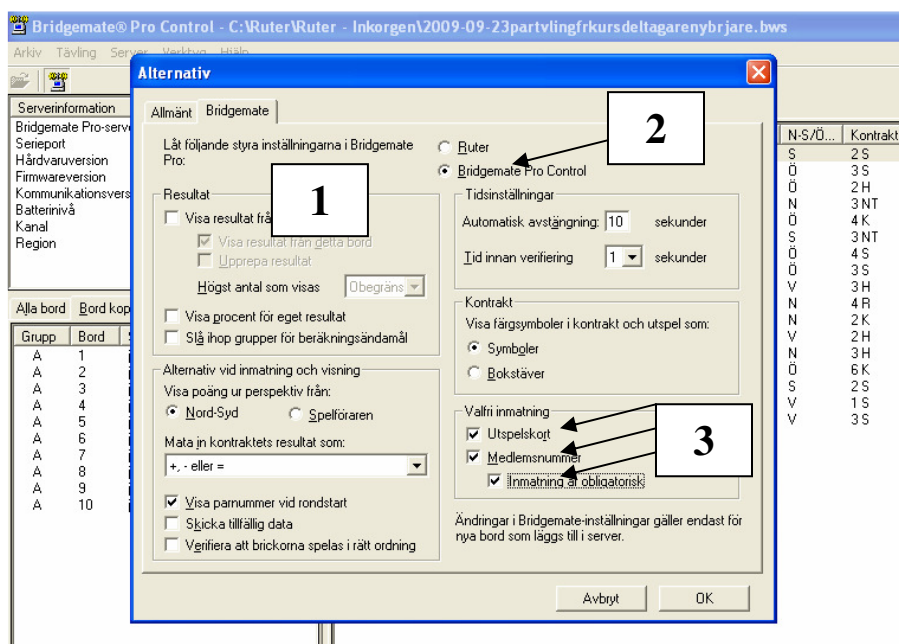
Bridgemate® Pro Control - C:\Ruter\Ruter - Inkorgen\2009-09-23partvlingfrkursdeltagarenybrjare.bws

Arkiv Tävling Server Verktyg Hjälp

Serverinformation
Bridgemate Pro-serv
Serieport
Hårdvaruversion
Firmwareversion
Kommunikationsvers
Batterinivå
Kanal
Region

Alla bord Bord kop

| Grupp | Bord |
|---|---|
| A | 1 |
| A | 2 |
| A | 3 |
| A | 4 |
| A | 5 |
| A | 6 |
| A | 7 |
| A | 8 |
| A | 9 |
| A | 10 |

| N-S/Ö... | Kontrakt |
|---|---|
| S | 2 S |
| Ö | 3 S |
| Ö | 2 H |
| N | 3 NT |
| Ö | 4 K |
| S | 3 NT |
| Ö | 4 S |
| Ö | 3 S |
| V | 3 H |
| N | 4 R |
| N | 2 K |
| V | 2 H |
| N | 3 H |
| Ö | 6 K |
| S | 2 S |
| V | 1 S |
| V | 3 S |

Alternativ

Allmänt Bridgemate

Låt följande styra inställningarna i Bridgemate Pro:

Ruter
Bridgemate Pro Control

2

1

Resultat
Visa resultat frå
Visa resultat från detta bord
Upprepa resultat
Högst antal som visas Obegräns
Visa procent för eget resultat
Slå ihop grupper för beräkningsändamål

Tidsinställningar
Automatisk avstängning: 10 sekunder
Tid innan verifiering 1 sekunder

Kontrakt
Visa färgsymboler i kontrakt och utspel som:
Symboler
Bokstäver

Alternativ vid inmatning och visning
Visa poäng ur perspektiv från:
Nord-Syd
Spelföraren
Mata in kontraktets resultat som:
+, - eller =

Visa parnummer vid rondstart
Skicka tillfällig data
Verifiera att brickorna spelas i rätt ordning

Valfri inmatning
Utspelskort
Medlemsnummer
Inmatning är obligatorisk

3

Ändringar i Bridgemate-inställningar gäller endast för nya bord som läggs till i server.

Avbryt OK